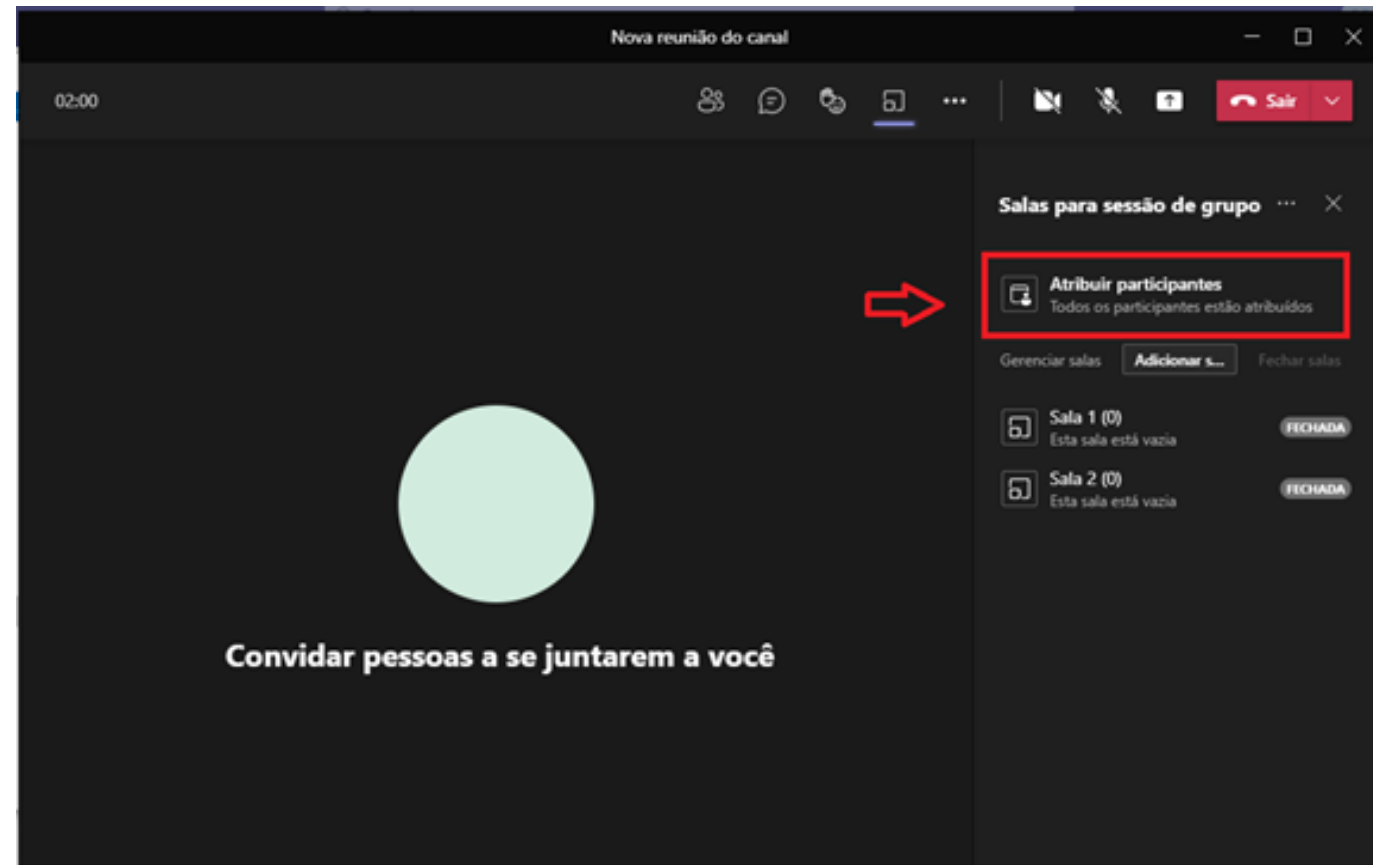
Nova reunião do canal

02:00

Sair

Salas para sessão de grupo ···

Atribuir participantes
Todos os participantes estão atribuídos

Gerenciar salas | Adicionar s... | Fechar salas

Sala 1 (0)
Esta sala está vazia
FECHADA

Sala 2 (0)
Esta sala está vazia
FECHADA

Convidar pessoas a se juntarem a você